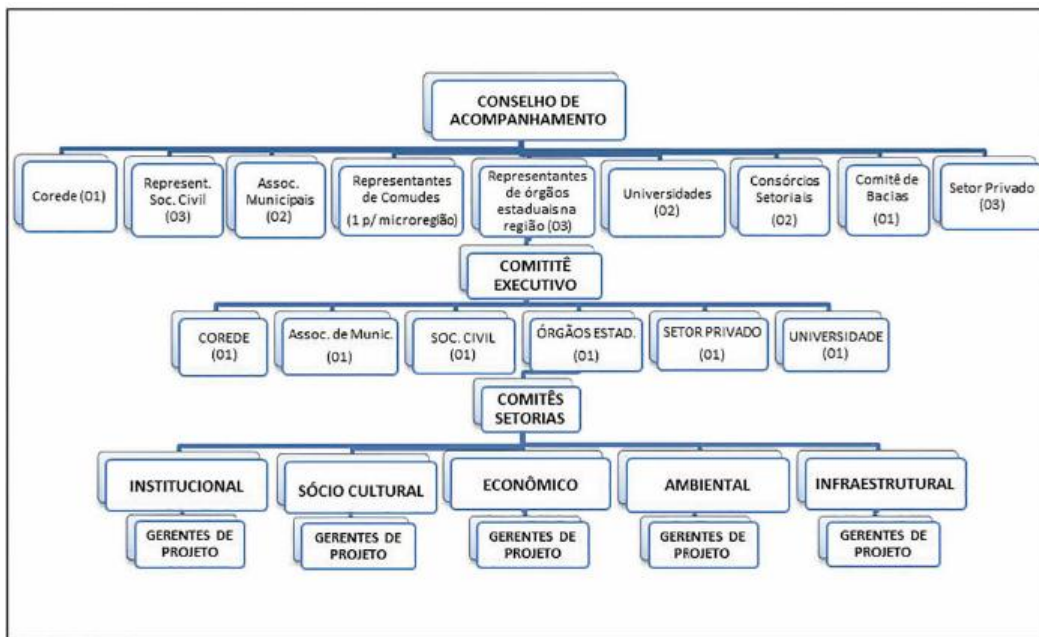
CONSELHO DE ACOMPANHAMENTO

Corede (01)

Represent. Soc. Civil (03)

Assoc. Municipais (02)

Representantes de Comudes (1 p/ microregião)

Representantes de órgãos estaduais na região (03)

Universidades (02)

Consórcios Setoriais (02)

Comitê de Bacias (01)

Setor Privado (03)

COMITITÊ EXECUTIVO

COREDE (01)

Assoc. de Munic. (01)

SOC. CIVIL (01)

ÓRGÃOS ESTAD. (01)

SETOR PRIVADO (01)

UNIVERSIDADE (01)

COMITÊS SETORIAS

INSTITUCIONAL

GERENTES DE PROJETO

SÓCIO CULTURAL

GERENTES DE PROJETO

ECONÔMICO

GERENTES DE PROJETO

AMBIENTAL

GERENTES DE PROJETO

INFRAESTRUTURAL

GERENTES DE PROJETO